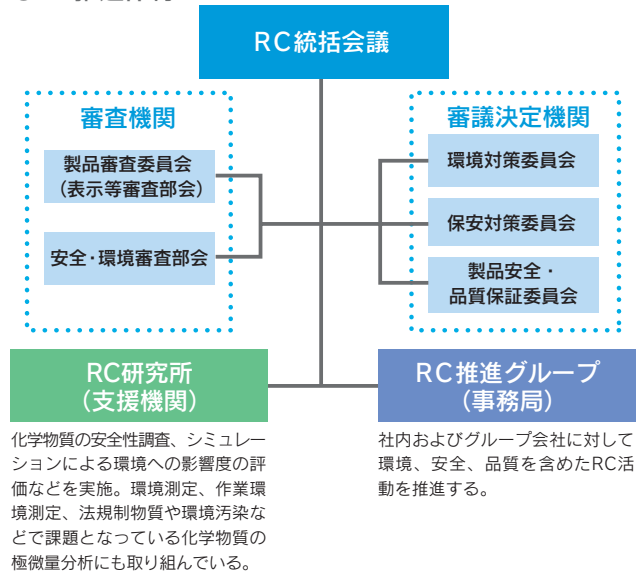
RC統括会議

審査機関

製品審査委員会
（表示等審査部会）

安全・環境審査部会

審議決定機関

環境対策委員会

保安対策委員会

製品安全・
品質保証委員会

RC研究所
（支援機関）

化学物質の安全性調査、シミュレーションによる環境への影響度の評価などを実施。環境測定、作業環境測定、法規制物質や環境汚染などで課題となっている化学物質の極微量分析にも取り組んでいる。

RC推進グループ
（事務局）

社内およびグループ会社に対して環境、安全、品質を含めたRC活動を推進する。